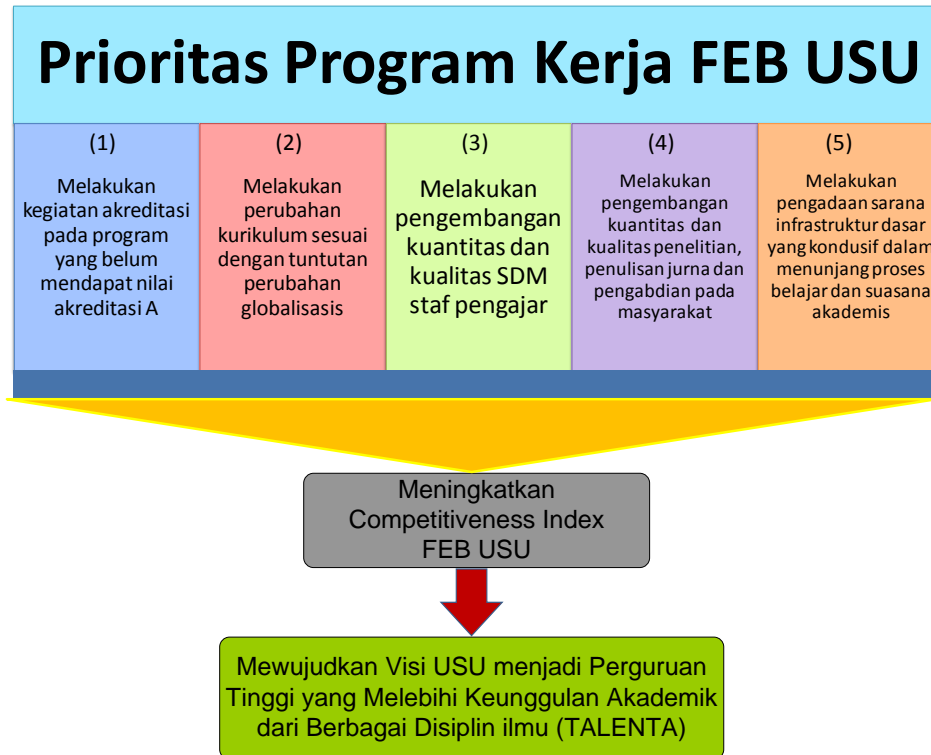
Prioritas Program Kerja FEB USU

(1)
Melakukan kegiatan akreditasi pada program yang belum mendapat nilai akreditasi A

(2)
Melakukan perubahan kurikulum sesuai dengan tuntutan perubahan globalisasis

(3)
Melakukan pengembangan kuantitas dan kualitas SDM staf pengajar

(4)
Melakukan pengembangan kuantitas dan kualitas penelitian, penulisan jurna dan pengabdian pada masyarakat

(5)
Melakukan pengadaan sarana infrastruktur dasar yang kondusif dalam menunjang proses belajar dan suasana akademis

Meningkatkan Competitiveness Index FEB USU

Mewujudkan Visi USU menjadi Perguruan Tinggi yang Melebihi Keunggulan Akademik dari Berbagai Disiplin ilmu (TALENTA)